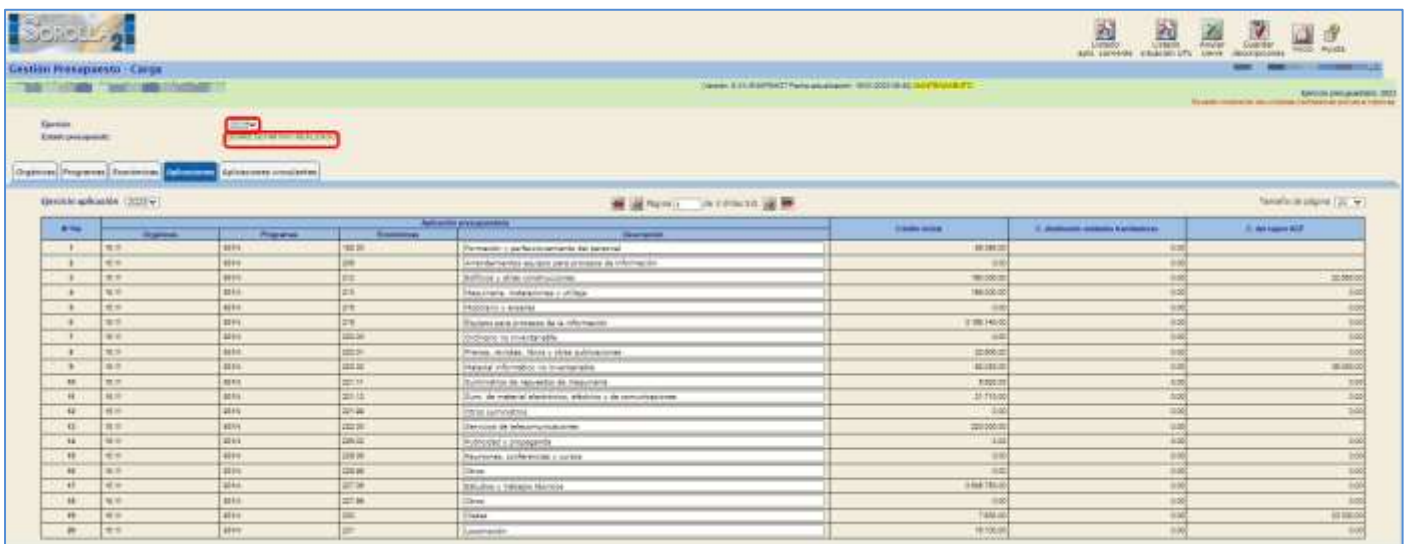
SOROLLA 2

Listado apl. corriente | Listado situación UTs | Enviar Cierre | Guardar descripciones | Inicio | Ayuda

Gestión Presupuesto - Carga

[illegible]

Ejercicio: 2023
Estado presupuesto: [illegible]

Orgánicos | Programas | Económicos | Aplicaciones | Aplicaciones vinculantes

Ejercicio aplicación 2023

Página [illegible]

Tamaño de página 20

| Nº fila | Orgánicos | Programas | Económicos | Descripción | Crédito inicial | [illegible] | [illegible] |
|---|---|---|---|---|---|---|---|
| 1 | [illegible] | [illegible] | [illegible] | Formación y perfeccionamiento del personal | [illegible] | 0,00 | |
| 2 | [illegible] | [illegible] | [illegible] | Arrendamiento equipos para procesos de información | 0,00 | 0,00 | |
| 3 | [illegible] | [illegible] | 212 | Edificios y otras construcciones | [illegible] | 0,00 | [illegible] |
| 4 | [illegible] | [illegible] | 213 | Maquinaria, instalaciones y utillaje | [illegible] | 0,00 | 0,00 |
| 5 | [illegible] | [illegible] | 215 | Mobiliario y enseres | 0,00 | 0,00 | 0,00 |
| 6 | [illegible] | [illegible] | 216 | Equipos para procesos de la información | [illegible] | 0,00 | 0,00 |
| 7 | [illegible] | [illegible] | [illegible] | Ordinario no inventariable | 0,00 | 0,00 | 0,00 |
| 8 | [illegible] | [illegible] | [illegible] | Prensa, revistas, libros y otras publicaciones | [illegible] | 0,00 | 0,00 |
| 9 | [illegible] | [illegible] | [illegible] | Material informático no inventariable | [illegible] | 0,00 | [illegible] |
| 10 | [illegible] | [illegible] | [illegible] | Suministros de repuestos de maquinaria | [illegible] | 0,00 | 0,00 |
| 11 | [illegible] | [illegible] | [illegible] | Sum. de material electrónico, eléctrico y de comunicaciones | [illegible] | 0,00 | 0,00 |
| 12 | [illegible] | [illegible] | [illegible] | Otros suministros | 0,00 | 0,00 | 0,00 |
| 13 | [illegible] | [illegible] | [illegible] | Servicios de telecomunicaciones | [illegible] | 0,00 | 0,00 |
| 14 | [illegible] | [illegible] | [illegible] | Publicidad y propaganda | 0,00 | 0,00 | 0,00 |
| 15 | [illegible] | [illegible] | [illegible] | Reuniones, conferencias y cursos | 0,00 | 0,00 | 0,00 |
| 16 | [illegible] | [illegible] | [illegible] | Otros | 0,00 | 0,00 | 0,00 |
| 17 | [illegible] | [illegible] | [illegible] | Estudios y trabajos técnicos | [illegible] | 0,00 | 0,00 |
| 18 | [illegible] | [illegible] | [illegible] | Otros | 0,00 | 0,00 | 0,00 |
| 19 | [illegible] | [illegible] | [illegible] | Dietas | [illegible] | 0,00 | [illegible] |
| 20 | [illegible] | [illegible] | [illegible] | Locomoción | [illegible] | 0,00 | 0,00 |